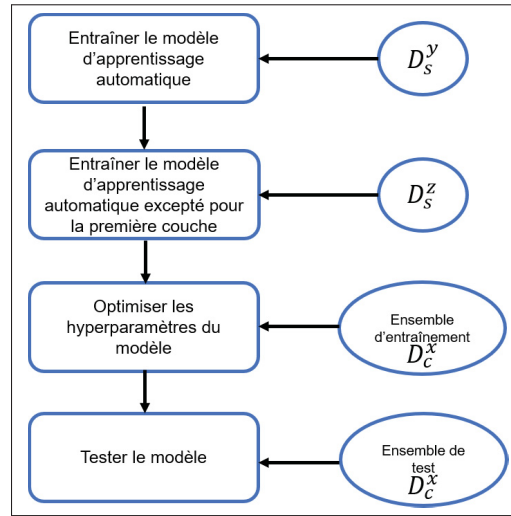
Entraîner le modèle d'apprentissage automatique

$D_s^y$

Entraîner le modèle d'apprentissage automatique excepté pour la première couche

$D_s^z$

Optimiser les hyperparamètres du modèle

Ensemble d'entraînement $D_c^x$

Tester le modèle

Ensemble de test $D_c^x$